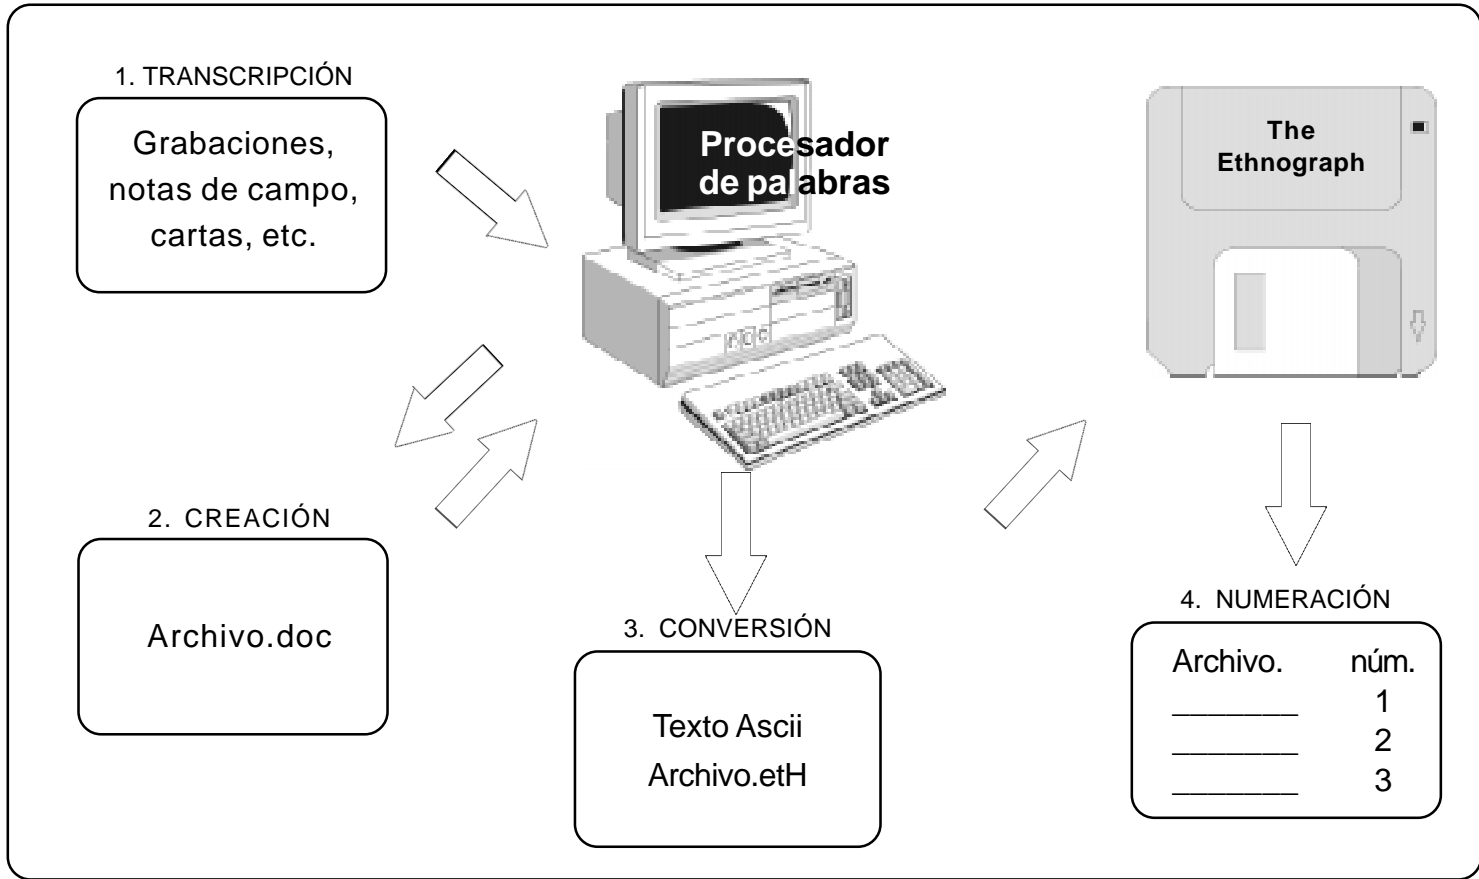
1. TRANSCRIPCIÓN

Grabaciones, notas de campo, cartas, etc.

Procesador de palabras

The Ethnograph

2. CREACIÓN

Archivo.doc

3. CONVERSIÓN

Texto Ascii
Archivo.etH

4. NUMERACIÓN

| Archivo. | núm. |
|---|---|
| ________ | 1 |
| ________ | 2 |
| ________ | 3 |